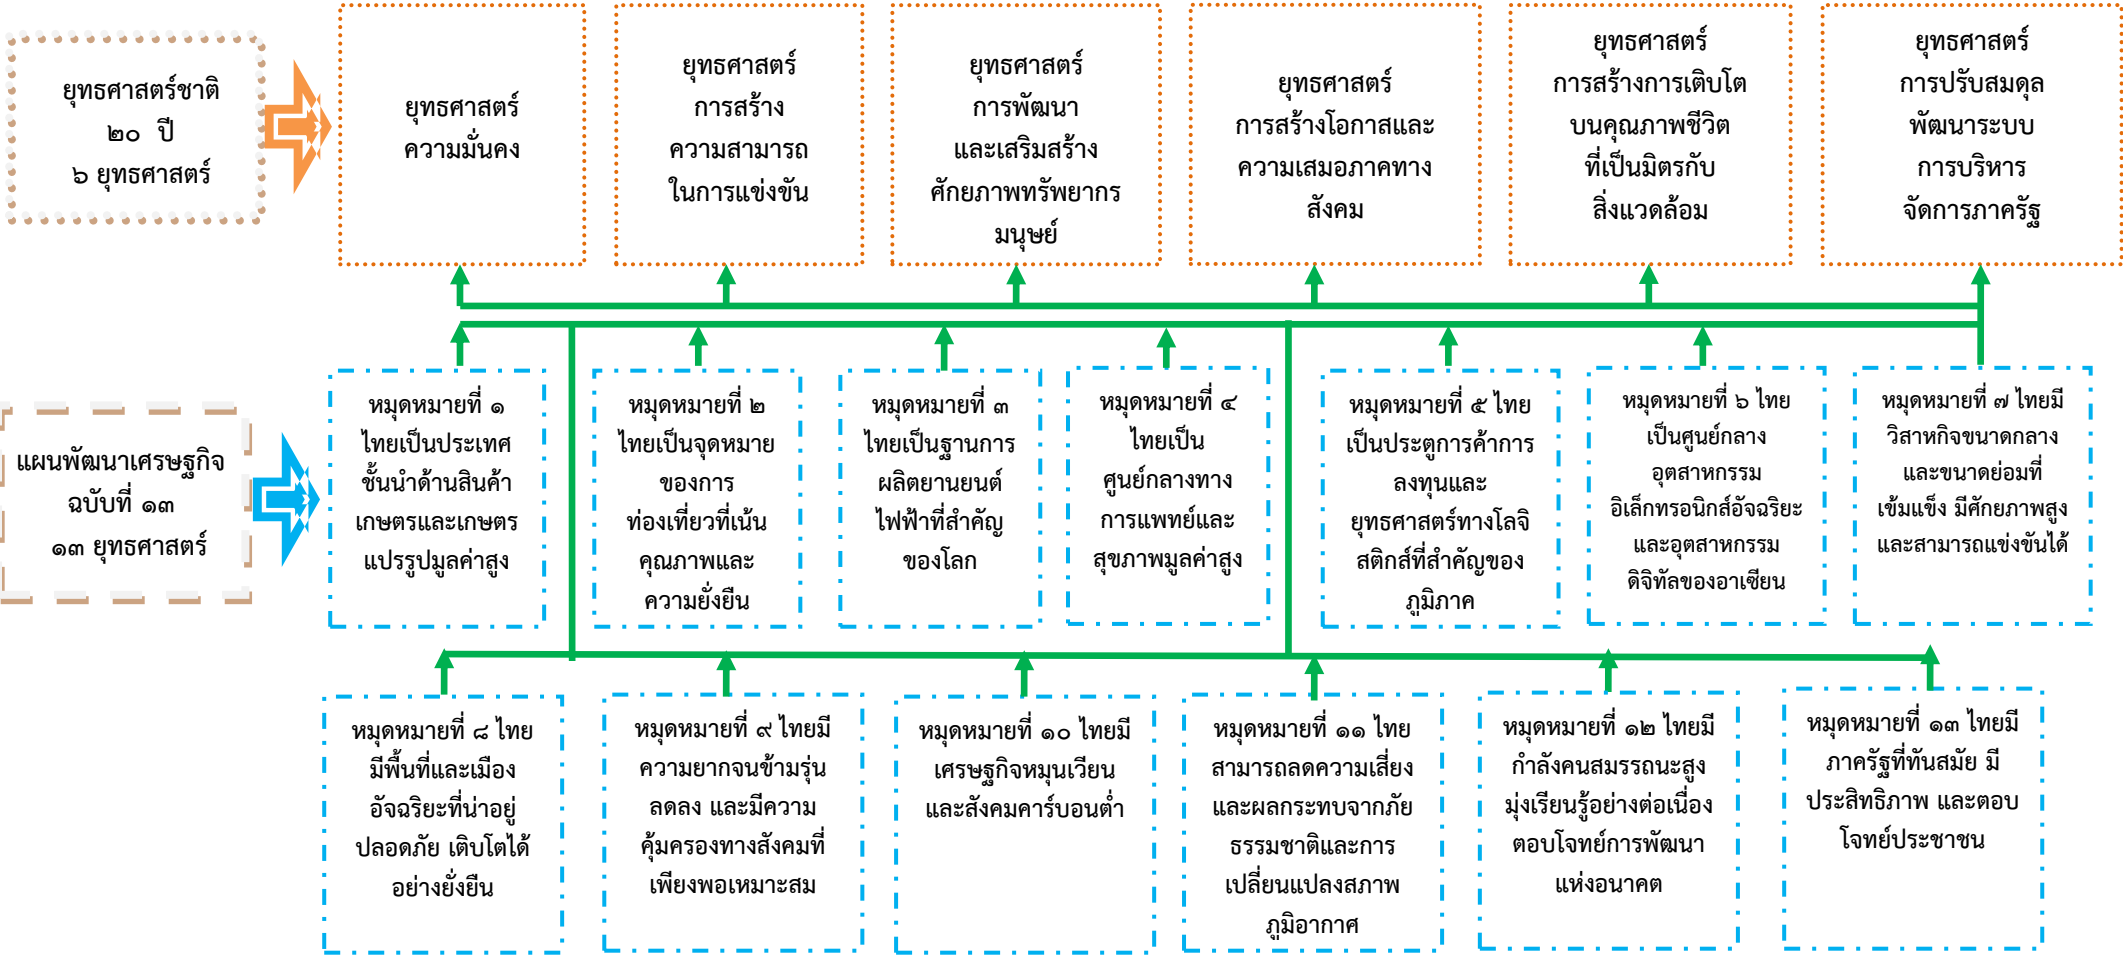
ยุทธศาสตร์ชาติ ๒๐ ปี ๖ ยุทธศาสตร์

ยุทธศาสตร์ความมั่นคง

ยุทธศาสตร์การสร้างความสามารถในการแข่งขัน

ยุทธศาสตร์การพัฒนาและเสริมสร้างศักยภาพทรัพยากรมนุษย์

ยุทธศาสตร์การสร้างโอกาสและความเสมอภาคทางสังคม

ยุทธศาสตร์การสร้างการเติบโตบนคุณภาพชีวิตที่เป็นมิตรกับสิ่งแวดล้อม

ยุทธศาสตร์การปรับสมดุลพัฒนาระบบการบริหารจัดการภาครัฐ

แผนพัฒนาเศรษฐกิจ ฉบับที่ ๑๓ ๑๓ ยุทธศาสตร์

หมุดหมายที่ ๑ ไทยเป็นประเทศชั้นนำด้านสินค้าเกษตรและเกษตรแปรรูปมูลค่าสูง

หมุดหมายที่ ๒ ไทยเป็นจุดหมายของการท่องเที่ยวที่เน้นคุณภาพและความยั่งยืน

หมุดหมายที่ ๓ ไทยเป็นฐานการผลิตยานยนต์ไฟฟ้าที่สำคัญของโลก

หมุดหมายที่ ๔ ไทยเป็นศูนย์กลางทางการแพทย์และสุขภาพมูลค่าสูง

หมุดหมายที่ ๕ ไทยเป็นประตูการค้าการลงทุนและยุทธศาสตร์ทางโลจิสติกส์ที่สำคัญของภูมิภาค

หมุดหมายที่ ๖ ไทยเป็นศูนย์กลางอุตสาหกรรมอิเล็กทรอนิกส์อัจฉริยะและอุตสาหกรรมดิจิทัลของอาเซียน

หมุดหมายที่ ๗ ไทยมีวิสาหกิจขนาดกลางและขนาดย่อมที่เข้มแข็ง มีศักยภาพสูง และสามารถแข่งขันได้

หมุดหมายที่ ๘ ไทยมีพื้นที่และเมืองอัจฉริยะที่น่าอยู่ ปลอดภัย เติบโตได้อย่างยั่งยืน

หมุดหมายที่ ๙ ไทยมีความยากจนข้ามรุ่นลดลง และมีความคุ้มครองทางสังคมที่เพียงพอเหมาะสม

หมุดหมายที่ ๑๐ ไทยมีเศรษฐกิจหมุนเวียนและสังคมคาร์บอนต่ำ

หมุดหมายที่ ๑๑ ไทยสามารถลดความเสี่ยงและผลกระทบจากภัยธรรมชาติและการเปลี่ยนแปลงสภาพภูมิอากาศ

หมุดหมายที่ ๑๒ ไทยมีกำลังคนสมรรถนะสูง มุ่งเรียนรู้อย่างต่อเนื่อง ตอบโจทย์การพัฒนาแห่งอนาคต

หมุดหมายที่ ๑๓ ไทยมีภาครัฐที่ทันสมัย มีประสิทธิภาพ และตอบโจทย์ประชาชน